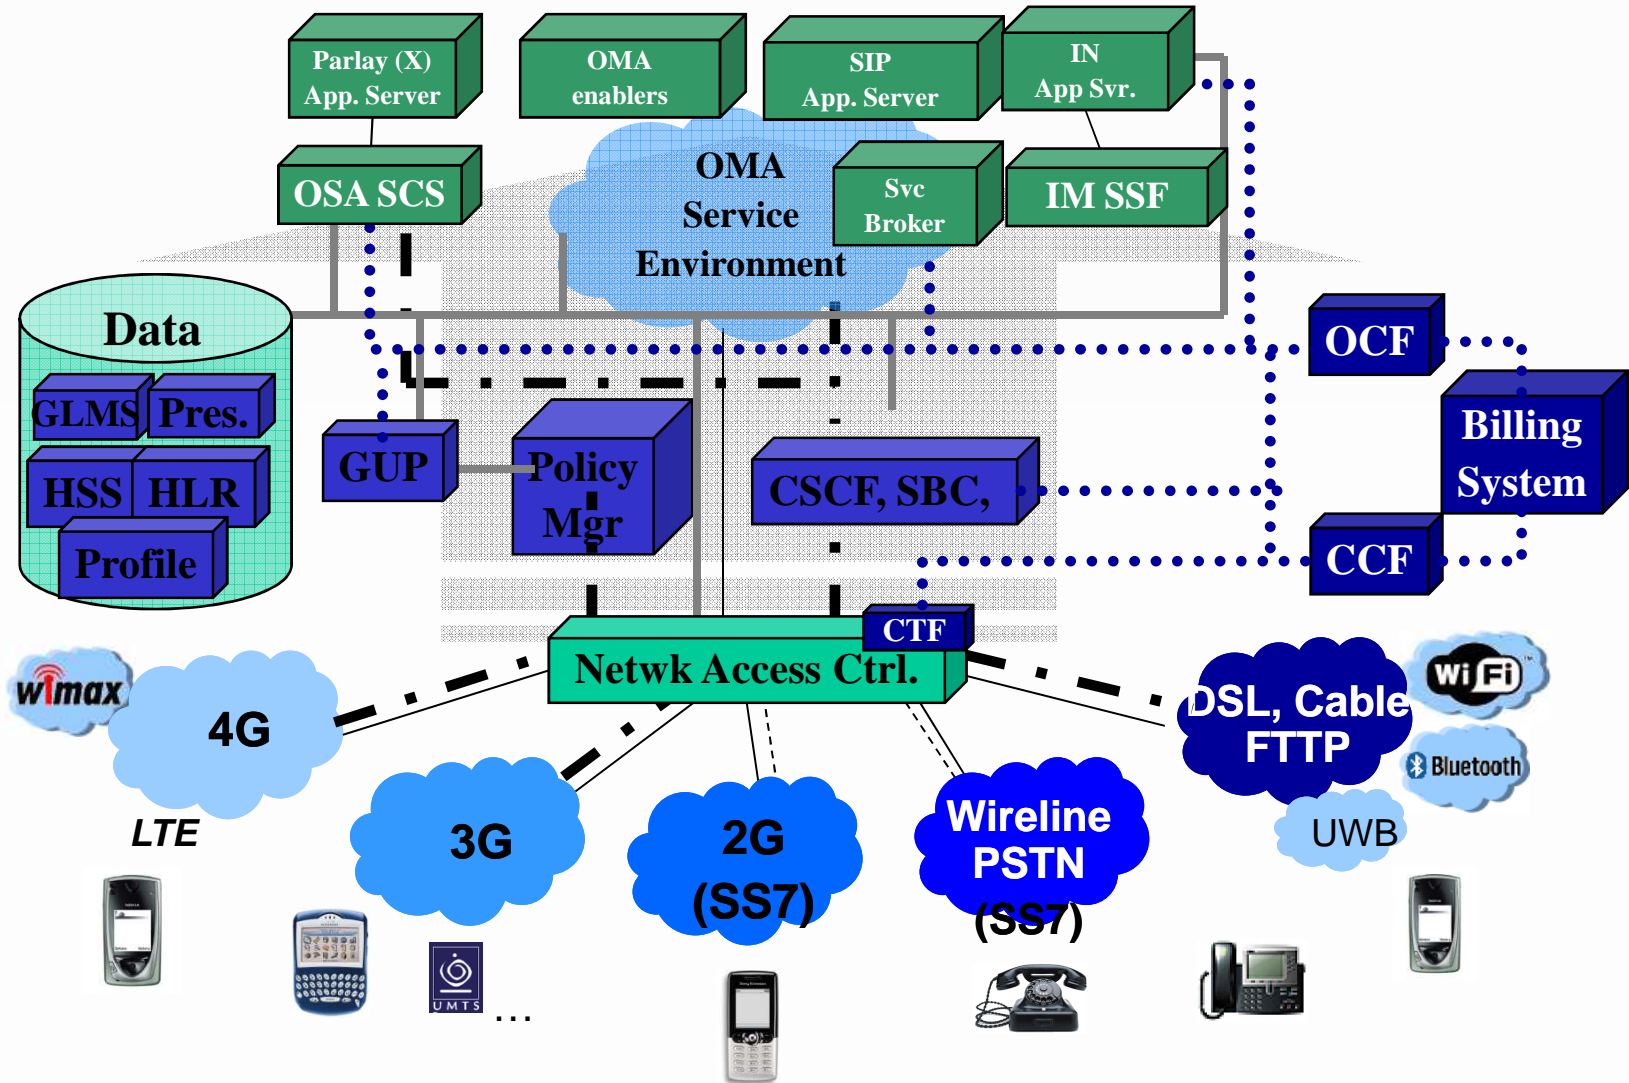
Parlay (X) App. Server

OMA enablers

SIP App. Server

IN App Svr.

OSA SCS

OMA Service Environment

Svc Broker

IM SSF

Data

GLMS

Pres.

HSS

HLR

Profile

GUP

Policy Mgr

CSCF, SBC,

OCF

Billing System

CCF

CTF

Netwk Access Ctrl.

wimax

4G

LTE

3G

UMTS

...

2G (SS7)

Wireline PSTN (SS7)

DSL, Cable FTTP

WiFi

Bluetooth

UWB